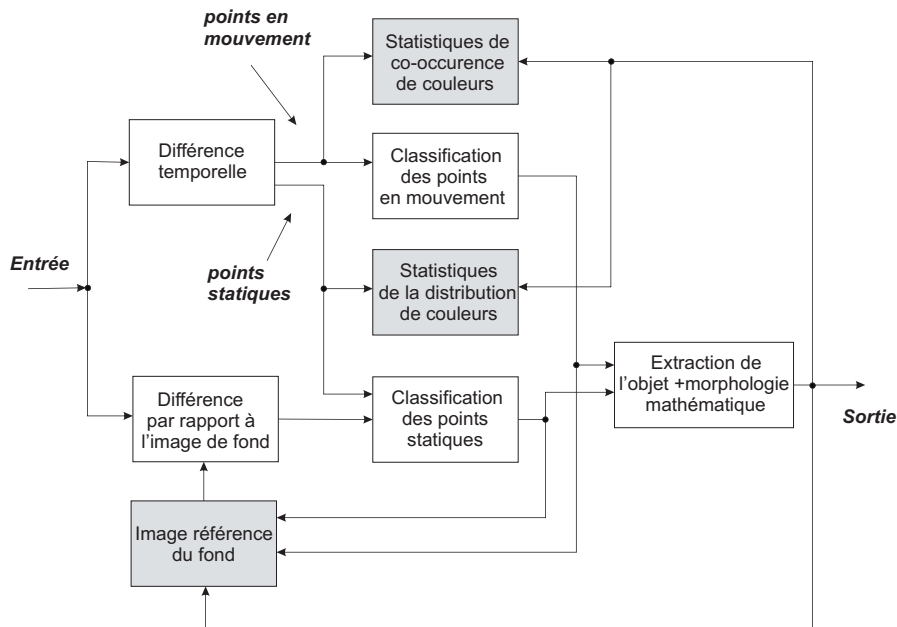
points en mouvement

Statistiques de co-occurence de couleurs

Entrée

Différence temporelle

Classification des points en mouvement

points statiques

Statistiques de la distribution de couleurs

Extraction de l'objet +morphologie mathématique

Sortie

Différence par rapport à l'image de fond

Classification des points statiques

Image référence du fond